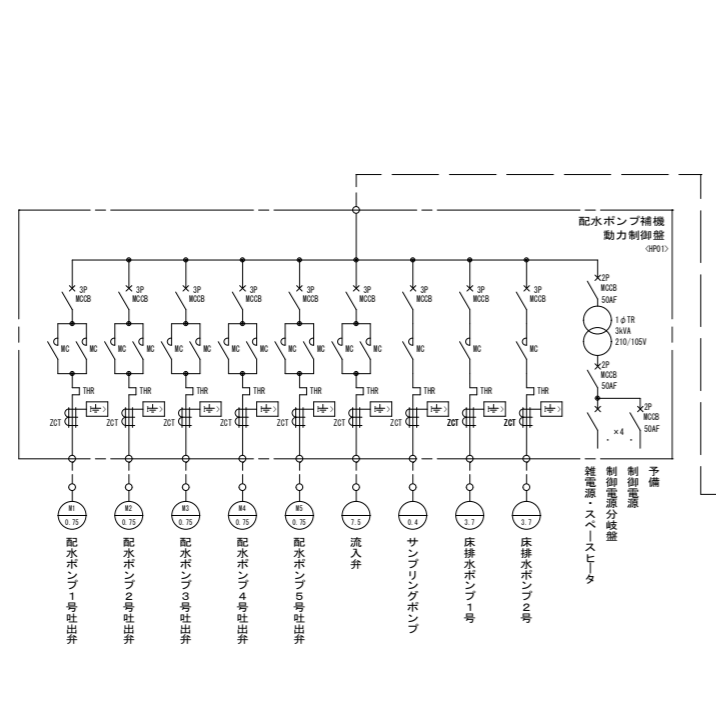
配水ポンプ補機
動力制御盤
〈HP01〉

3P MCCB
3P MCCB
3P MCCB
3P MCCB
3P MCCB
3P MCCB
3P MCCB
3P MCCB
3P MCCB

MC MC
MC MC
MC MC
MC MC
MC MC
MC MC
MC
MC
MC

THR THR THR THR THR THR THR THR THR

ZCT ZCT ZCT ZCT ZCT ZCT ZCT ZCT ZCT

2P MCCB 50AF
1φTR 3kVA 210/105V
2P MCCB 50AF
2P MCCB 50AF
×4

M1 0.75 配水ポンプ1号吐出弁
M2 0.75 配水ポンプ2号吐出弁
M3 0.75 配水ポンプ3号吐出弁
M4 0.75 配水ポンプ4号吐出弁
M5 0.75 配水ポンプ5号吐出弁
7.5 流入弁
0.4 サンプリングポンプ
3.7 床排水ポンプ1号
3.7 床排水ポンプ2号

雑電源・スペースヒータ
制御電源分岐盤
制御電源
予備